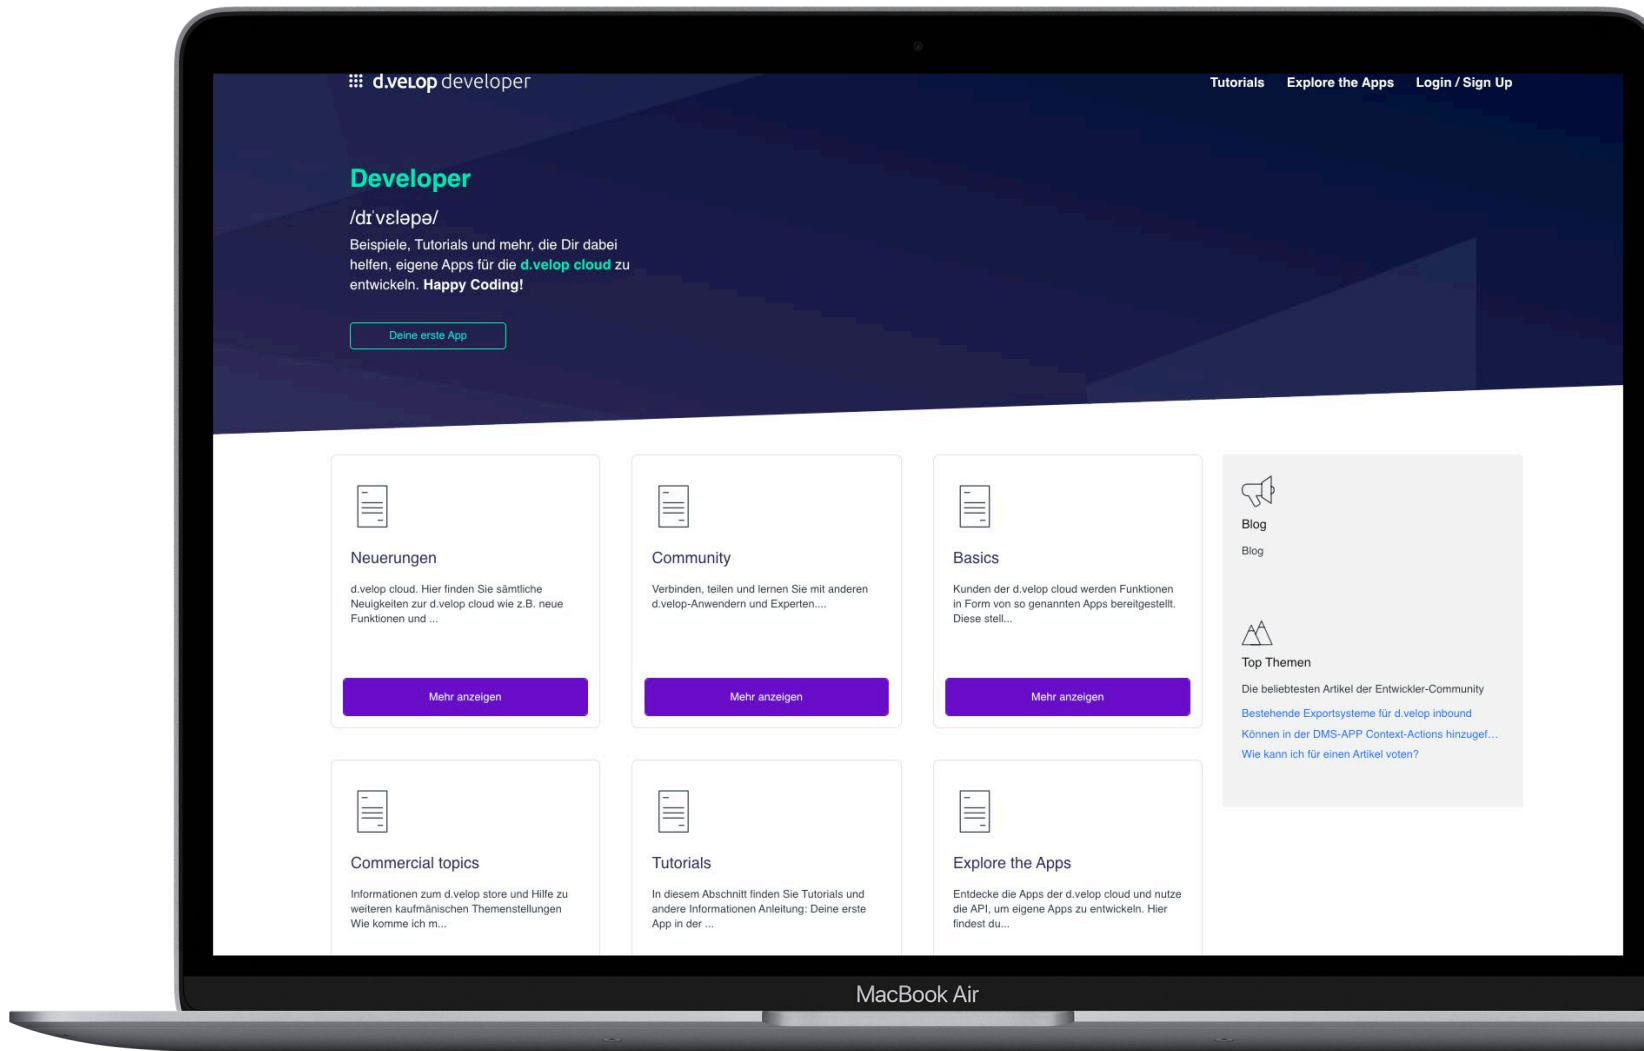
d.velop developer

Tutorials Explore the Apps Login / Sign Up

Developer

/dɪˈvɛləpə/

Beispiele, Tutorials und mehr, die Dir dabei helfen, eigene Apps für die d.velop cloud zu entwickeln. Happy Coding!

Deine erste App

Neuerungen

d.velop cloud. Hier finden Sie sämtliche Neuigkeiten zur d.velop cloud wie z.B. neue Funktionen und ...

Mehr anzeigen

Community

Verbinden, teilen und lernen Sie mit anderen d.velop-Anwendern und Experten....

Mehr anzeigen

Basics

Kunden der d.velop cloud werden Funktionen in Form von so genannten Apps bereitgestellt. Diese stell...

Mehr anzeigen

Blog

Blog

Top Themen

Die beliebtesten Artikel der Entwickler-Community

Bestehende Exportsysteme für d.velop inbound

Können in der DMS-APP Context-Actions hinzugef...

Wie kann ich für einen Artikel voten?

Commercial topics

Informationen zum d.velop store und Hilfe zu weiteren kaufmänischen Themenstellungen Wie komme ich m...

Tutorials

In diesem Abschnitt finden Sie Tutorials und andere Informationen Anleitung: Deine erste App in der ...

Explore the Apps

Entdecke die Apps der d.velop cloud und nutze die API, um eigene Apps zu entwickeln. Hier findest du...

MacBook Air